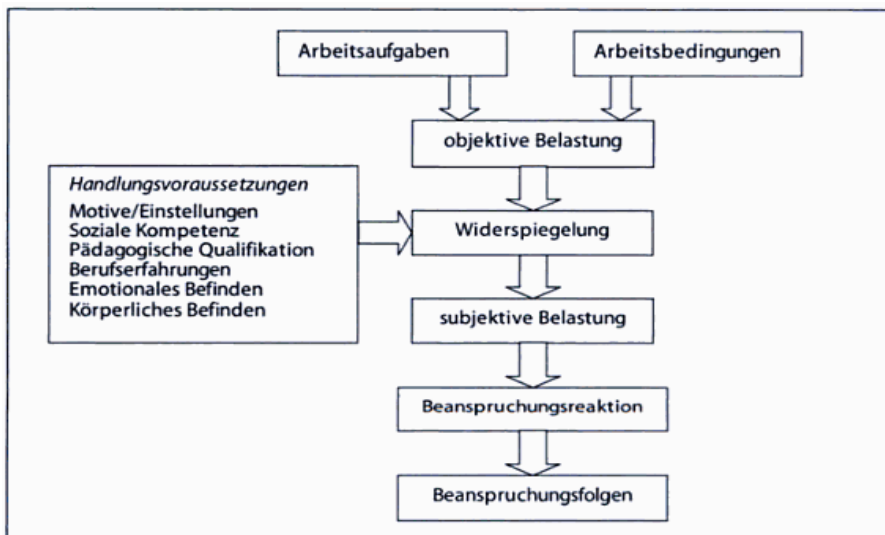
Arbeitsaufgaben

Arbeitsbedingungen

objektive Belastung

*Handlungsvoraussetzungen*
Motive/Einstellungen
Soziale Kompetenz
Pädagogische Qualifikation
Berufserfahrungen
Emotionales Befinden
Körperliches Befinden

Widerspiegelung

subjektive Belastung

Beanspruchungsreaktion

Beanspruchungsfolgen